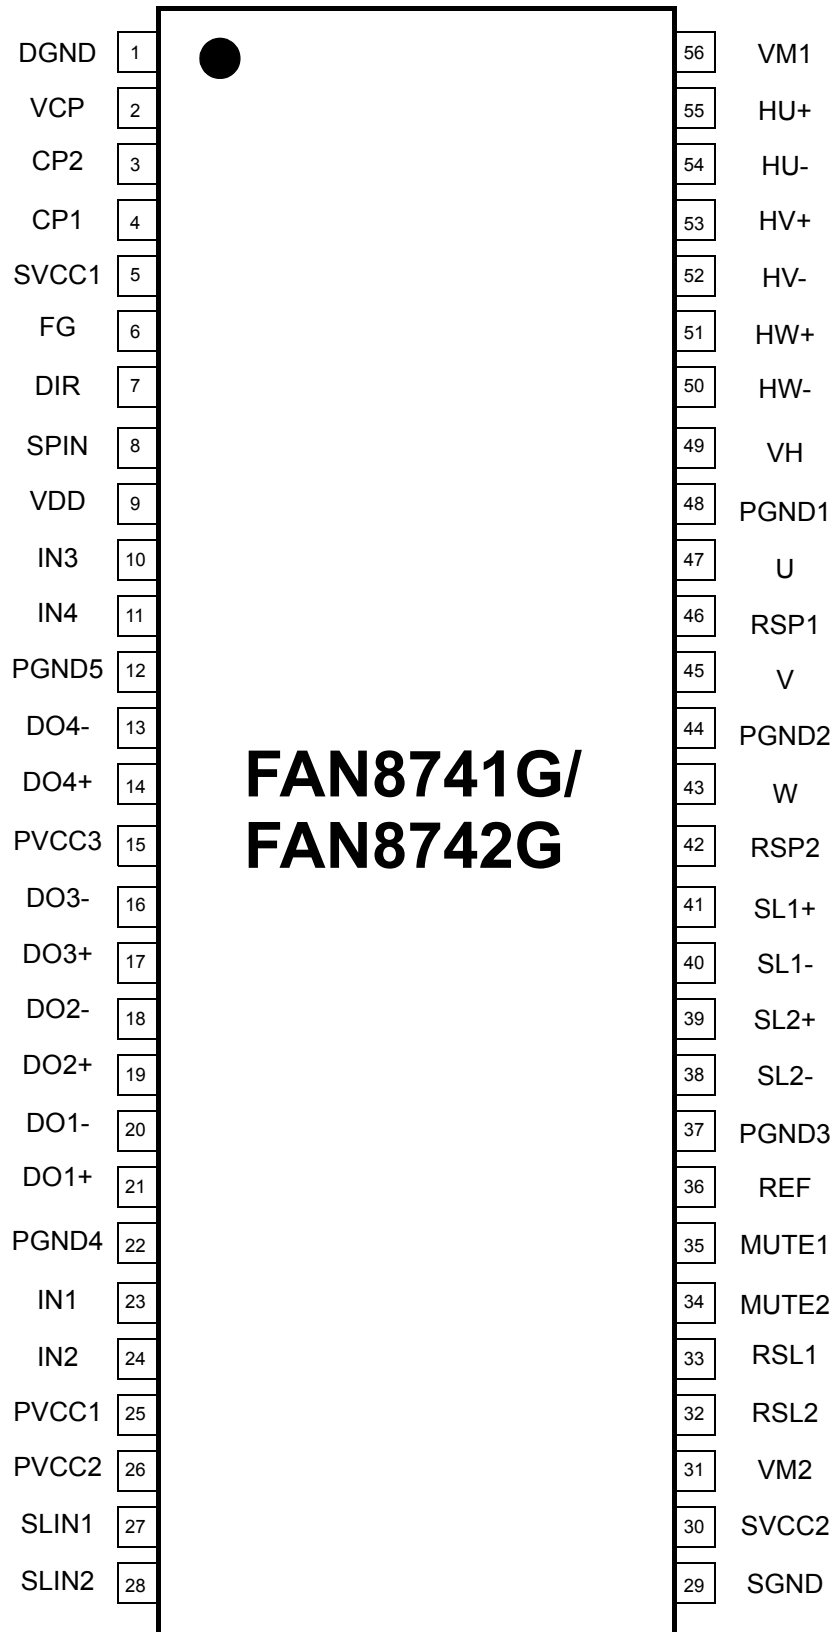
DGND 1
VCP 2
CP2 3
CP1 4
SVCC1 5
FG 6
DIR 7
SPIN 8
VDD 9
IN3 10
IN4 11
PGND5 12
DO4- 13
DO4+ 14
PVCC3 15
DO3- 16
DO3+ 17
DO2- 18
DO2+ 19
DO1- 20
DO1+ 21
PGND4 22
IN1 23
IN2 24
PVCC1 25
PVCC2 26
SLIN1 27
SLIN2 28

FAN8741G/
FAN8742G

56 VM1
55 HU+
54 HU-
53 HV+
52 HV-
51 HW+
50 HW-
49 VH
48 PGND1
47 U
46 RSP1
45 V
44 PGND2
43 W
42 RSP2
41 SL1+
40 SL1-
39 SL2+
38 SL2-
37 PGND3
36 REF
35 MUTE1
34 MUTE2
33 RSL1
32 RSL2
31 VM2
30 SVCC2
29 SGND